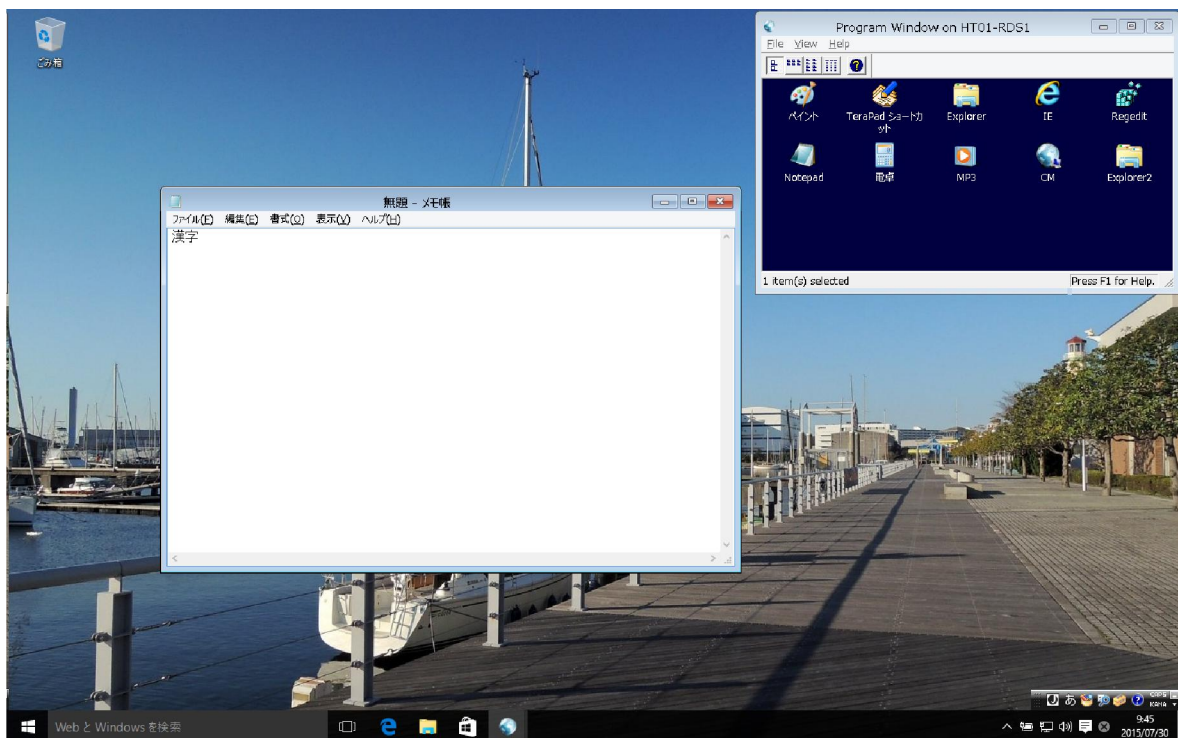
ごみ箱

Program Window on HT01-RDS1
File View Help
ペイント
TeraPad ショートカット
Explorer
IE
Regedit
Notepad
電卓
MP3
CM
Explorer2
1 item(s) selected
Press F1 for Help.

無題 - メモ帳
ファイル(F) 編集(E) 書式(O) 表示(V) ヘルプ(H)
漢字

Web と Windows を検索

あ
9:45
2015/07/30